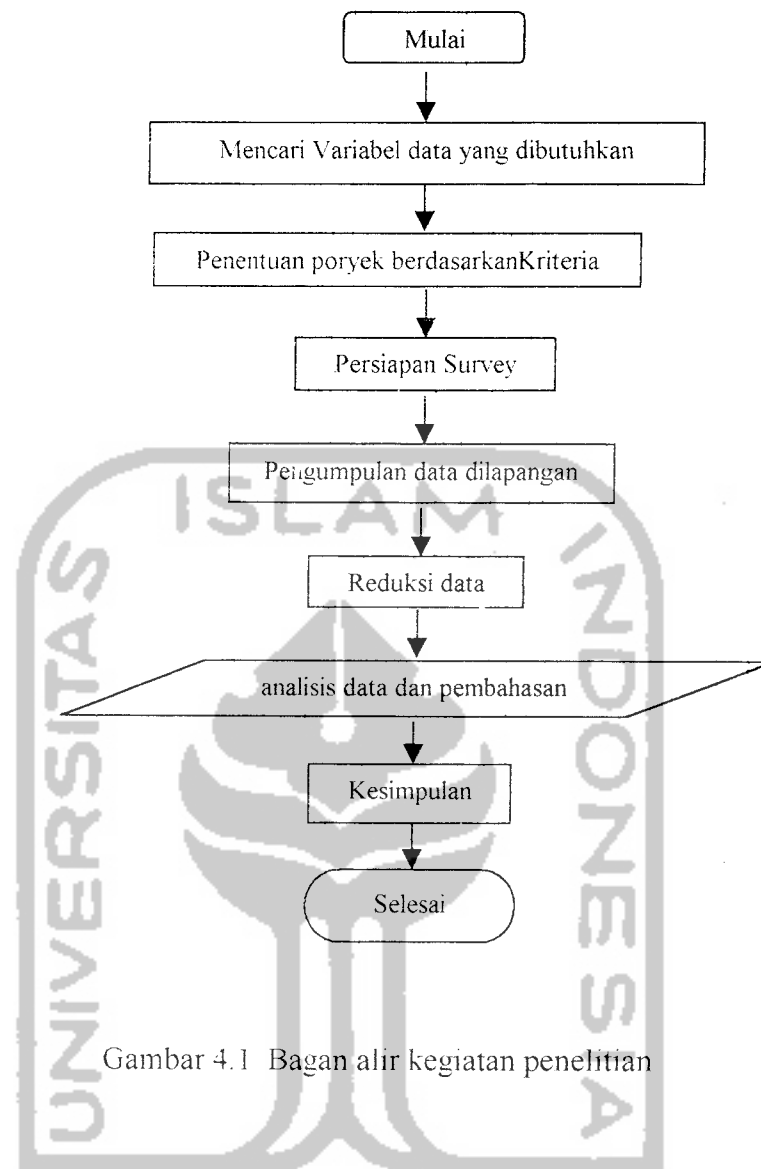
Mulai

Mencari Variabel data yang dibutuhkan

Penentuan poryek berdasarkanKriteria

Persiapan Survey

Pengumpulan data dilapangan

Reduksi data

analisis data dan pembahasan

Kesimpulan

Selesai

Gambar 4.1 Bagan alir kegiatan penelitian

ISLAM

UNIVERSITAS

INDONESIA